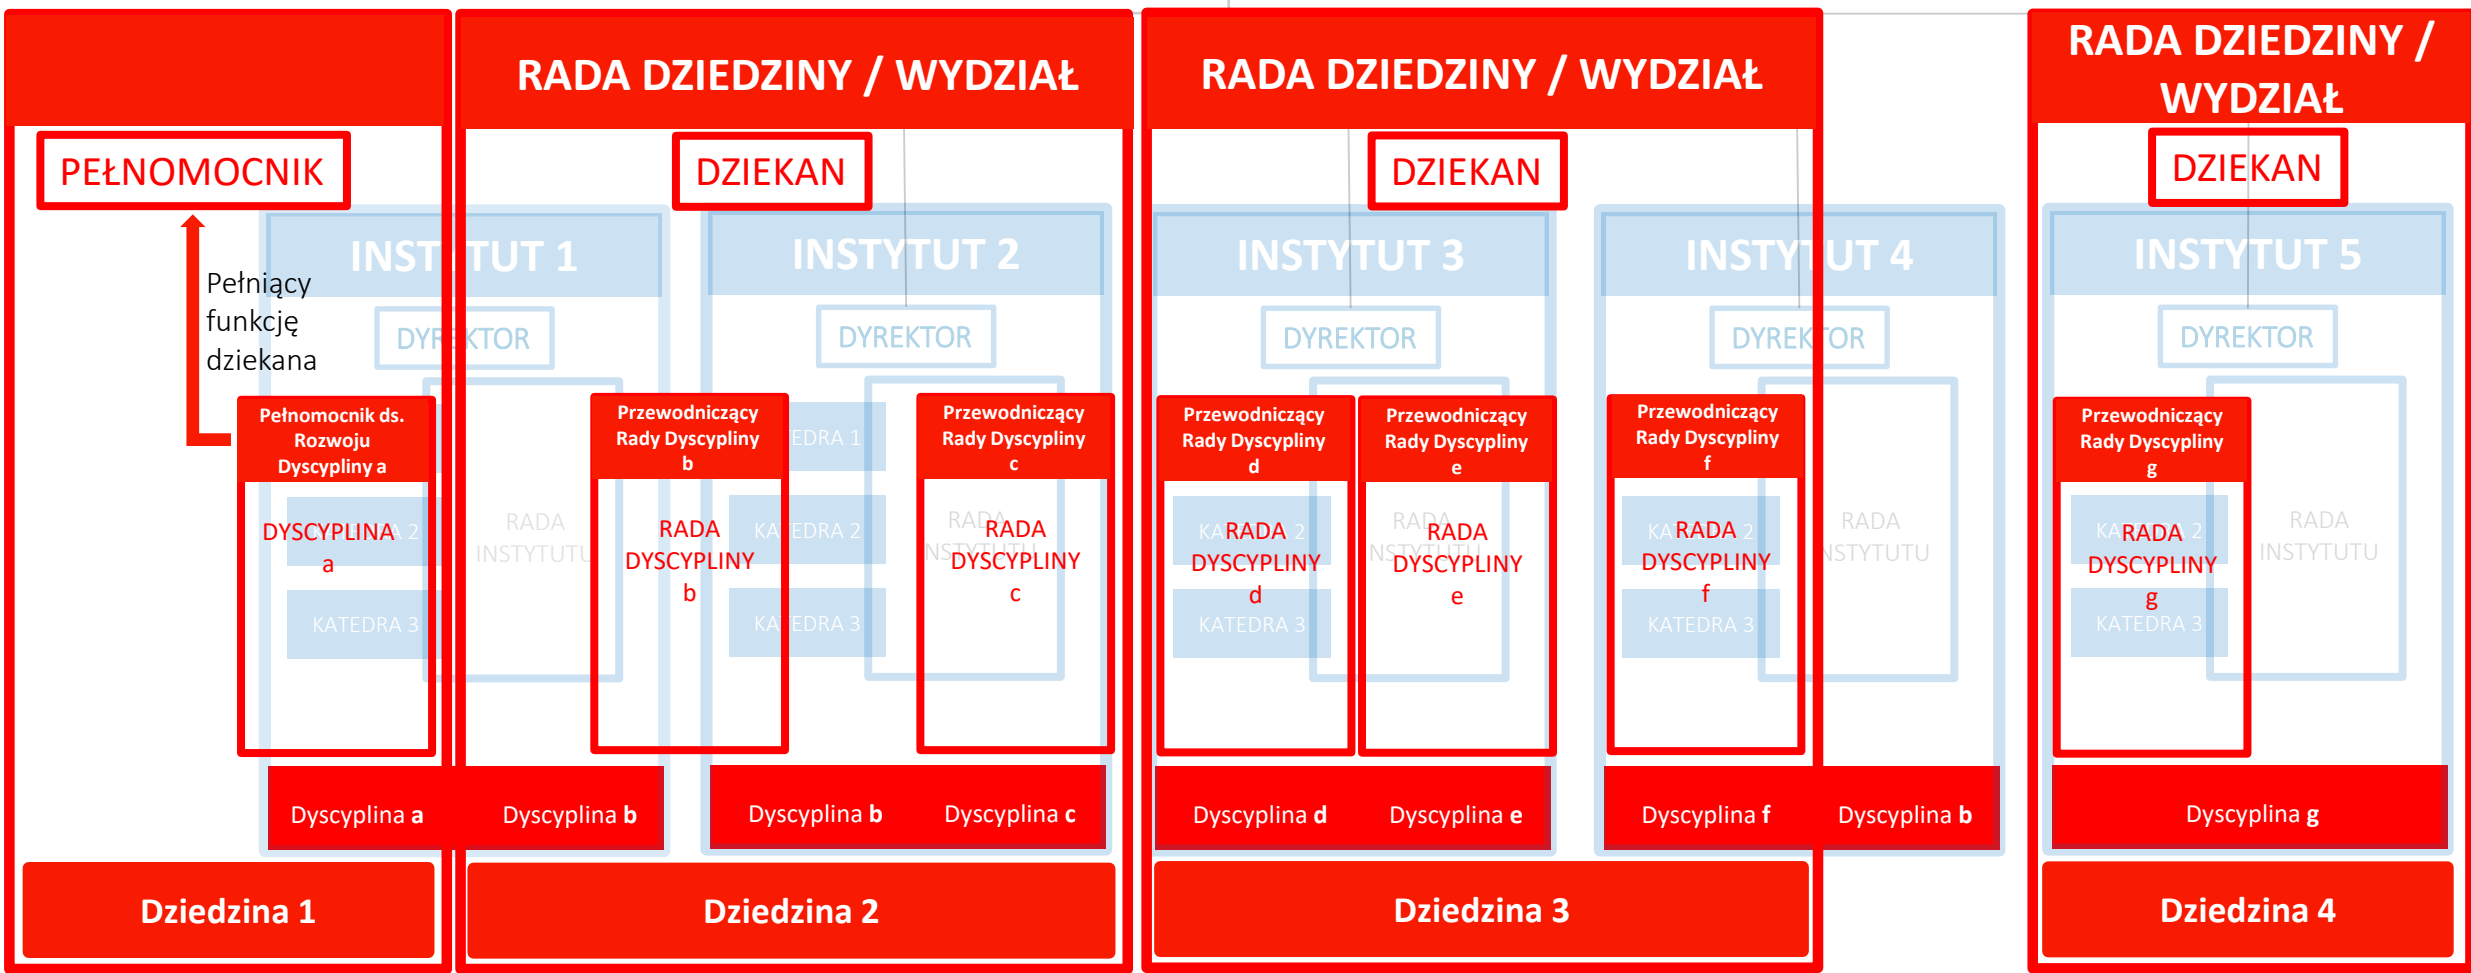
PEŁNOMOCNIK

Pełniący funkcję dziekana

INSTYTUT 1

DYREKTOR

Pełnomocnik ds. Rozwoju Dyscypliny a

DYSCYPLINA a

KATEDRA 2

KATEDRA 3

RADA INSTYTUTU

RADA DZIEDZINY / WYDZIAŁ

DZIEKAN

INSTYTUT 2

DYREKTOR

Przewodniczący Rady Dyscypliny b

RADA DYSCYPLINY b

KATEDRA 1

KATEDRA 2

KATEDRA 3

Przewodniczący Rady Dyscypliny c

RADA DYSCYPLINY c

RADA INSTYTUTU

RADA DZIEDZINY / WYDZIAŁ

DZIEKAN

INSTYTUT 3

DYREKTOR

Przewodniczący Rady Dyscypliny d

RADA DYSCYPLINY d

KATEDRA 2

KATEDRA 3

Przewodniczący Rady Dyscypliny e

RADA DYSCYPLINY e

RADA INSTYTUTU

INSTYTUT 4

DYREKTOR

Przewodniczący Rady Dyscypliny f

RADA DYSCYPLINY f

KATEDRA 2

KATEDRA 3

RADA INSTYTUTU

RADA DZIEDZINY / WYDZIAŁ

DZIEKAN

INSTYTUT 5

DYREKTOR

Przewodniczący Rady Dyscypliny g

RADA DYSCYPLINY g

KATEDRA 2

KATEDRA 3

RADA INSTYTUTU

Dyscyplina a
Dyscyplina b
Dyscyplina b
Dyscyplina c
Dyscyplina d
Dyscyplina e
Dyscyplina f
Dyscyplina b
Dyscyplina g

Dziedzina 1
Dziedzina 2
Dziedzina 3
Dziedzina 4